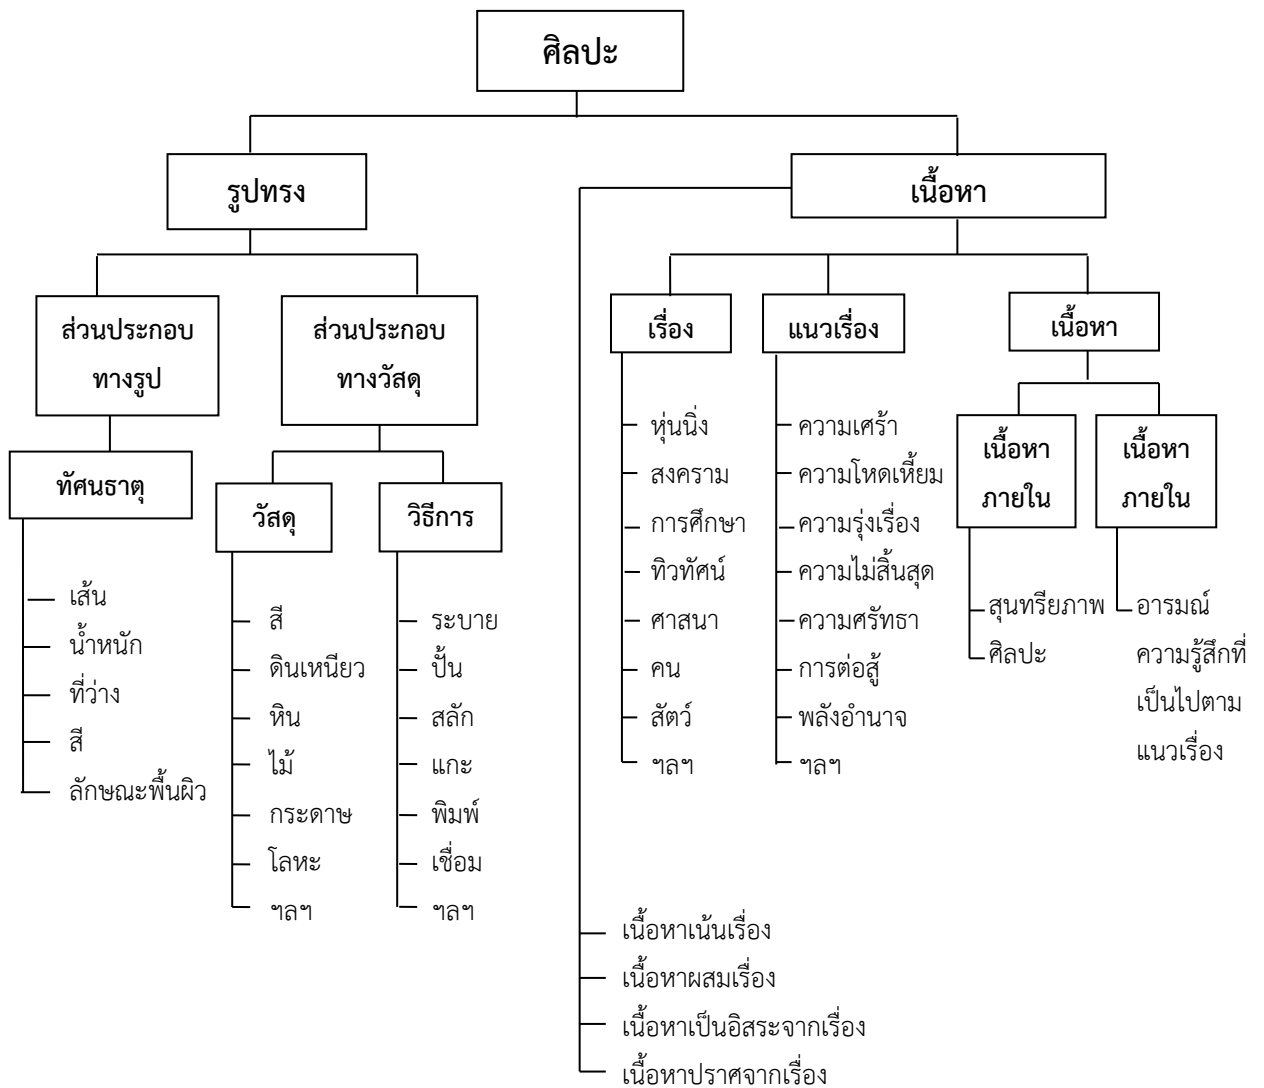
ศิลปะ

รูปทรง

ส่วนประกอบทางรูป

ทัศนธาตุ

เส้น
น้ำหนัก
ที่ว่าง
สี
ลักษณะพื้นผิว

ส่วนประกอบทางวัสดุ

วัสดุ

สี
ดินเหนียว
หิน
ไม้
กระดาษ
โลหะ
ฯลฯ

วิธีการ

ระบาย
ปั้น
สลัก
แกะ
พิมพ์
เชื่อม
ฯลฯ

เนื้อหา

เรื่อง

หุ่นนิ่ง
สงคราม
การศึกษา
ทิวทัศน์
ศาสนา
คน
สัตว์
ฯลฯ

แนวเรื่อง

ความเศร้า
ความโหดเหี้ยม
ความรุ่งเรื่อง
ความไม่สิ้นสุด
ความศรัทธา
การต่อสู้
พลังอำนาจ
ฯลฯ

เนื้อหา

เนื้อหาภายใน

สุนทรียภาพ
ศิลปะ

เนื้อหาภายใน

อารมณ์ ความรู้สึกที่เป็นไปตามแนวเรื่อง

เนื้อหาเน้นเรื่อง
เนื้อหาผสมเรื่อง
เนื้อหาเป็นอิสระจากเรื่อง
เนื้อหาปราศจากเรื่อง